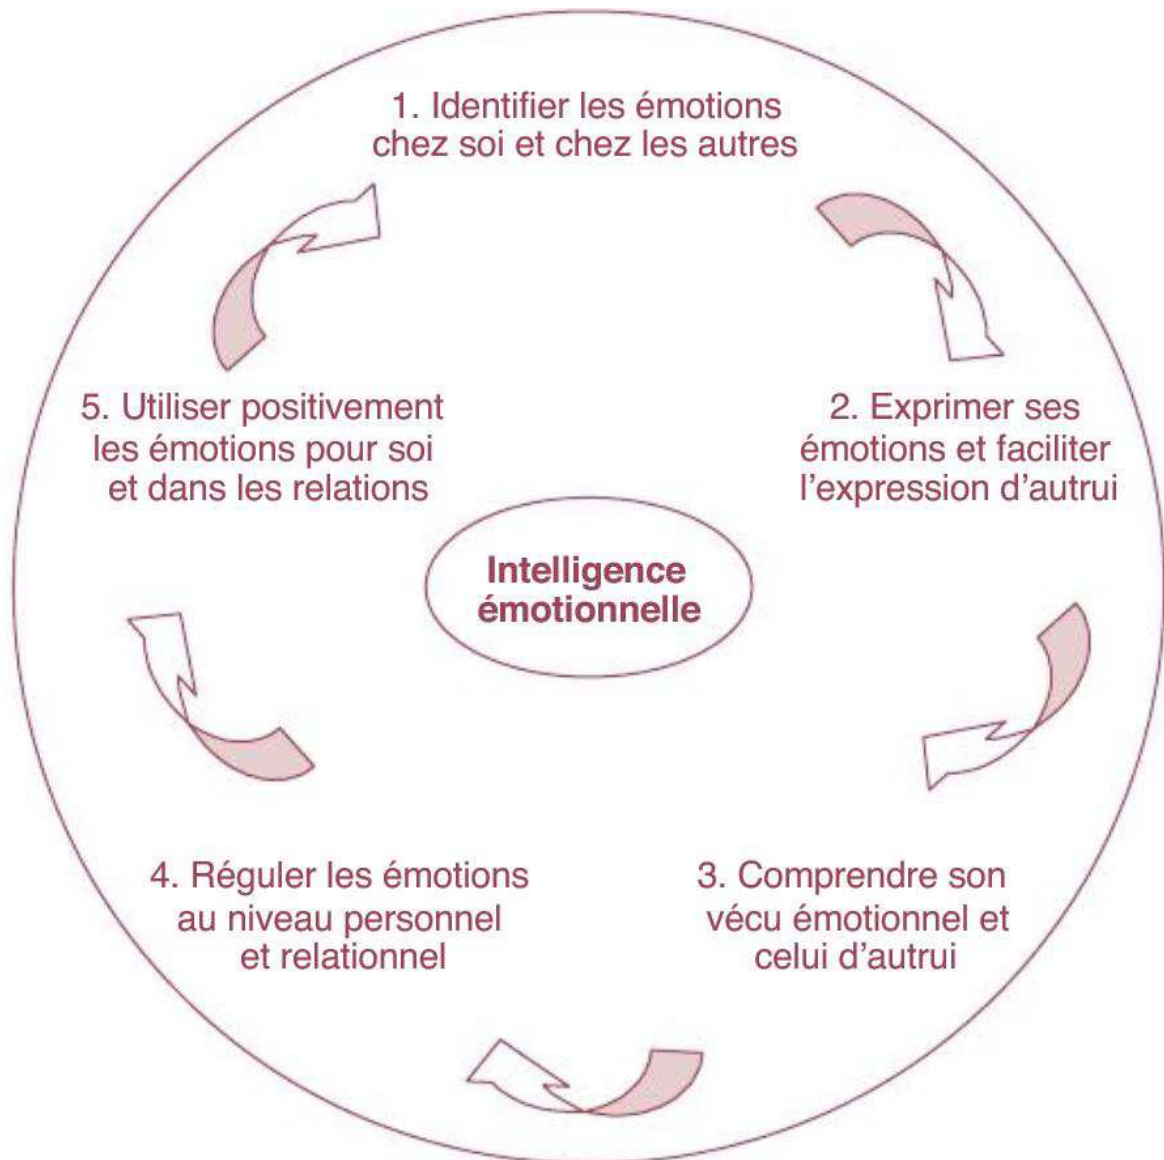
1. Identifier les émotions chez soi et chez les autres

2. Exprimer ses émotions et faciliter l’expression d’autrui

Intelligence émotionnelle

3. Comprendre son vécu émotionnel et celui d’autrui

4. Réguler les émotions au niveau personnel et relationnel

5. Utiliser positivement les émotions pour soi et dans les relations